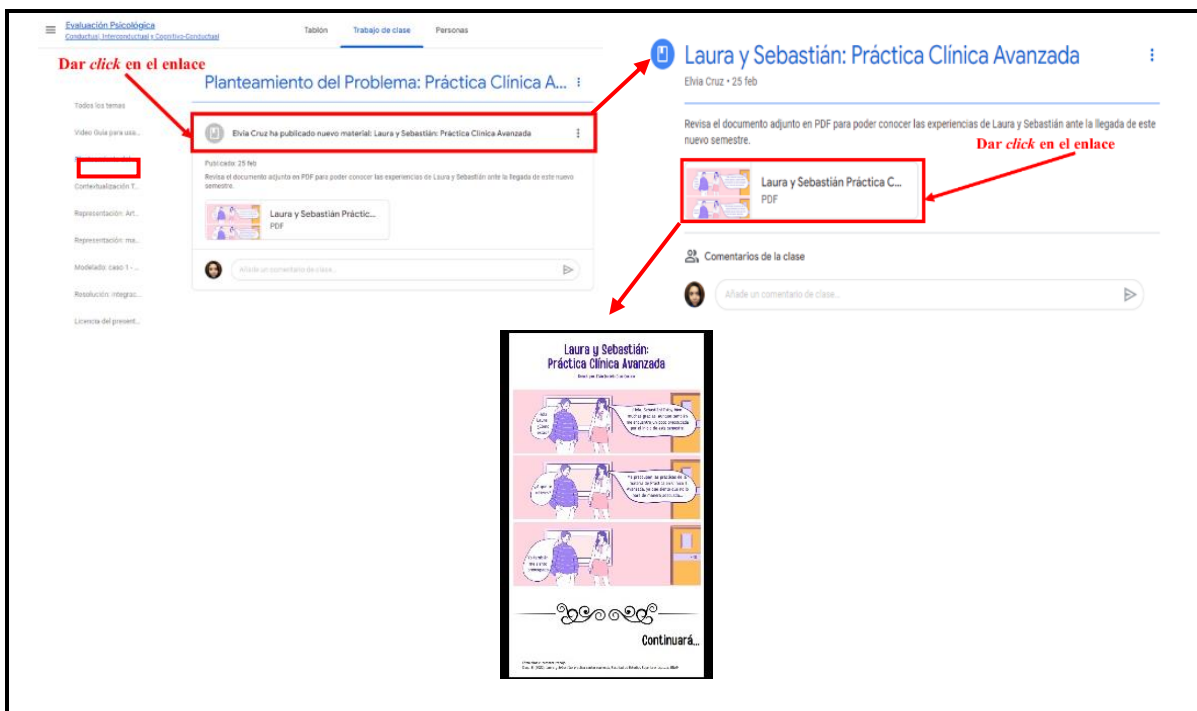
Evaluación Psicológica
Conductual, Interconductual y Cognitivo-Conductual

Tablón
Trabajo de clase
Personas

Dar *click* en el enlace

Planteamiento del Problema: Práctica Clínica A...

Todos los temas
Video Guía para usa...
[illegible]
Contextualización T...
Representación: Art...
Representación: ma...
Modelado: caso 1 - ...
Resolución: integrac...
Licencia del present...

Elvia Cruz ha publicado nuevo material: Laura y Sebastián: Práctica Clínica Avanzada

Publicado: 25 feb
Revisa el documento adjunto en PDF para poder conocer las experiencias de Laura y Sebastián ante la llegada de este nuevo semestre.

Laura y Sebastián Práctic...
PDF

Añade un comentario de clase...

Laura y Sebastián: Práctica Clínica Avanzada
Elvia Cruz • 25 feb

Revisa el documento adjunto en PDF para poder conocer las experiencias de Laura y Sebastián ante la llegada de este nuevo semestre.

Dar *click* en el enlace

Laura y Sebastián Práctica C...
PDF

Comentarios de la clase

Añade un comentario de clase...

Laura y Sebastián:
Práctica Clínica Avanzada

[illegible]

Continuará...

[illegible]